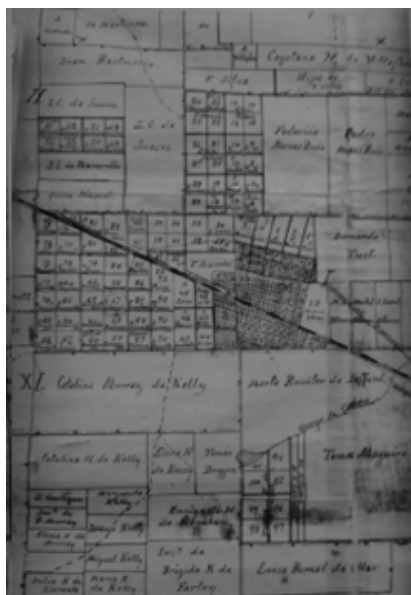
Juan Bartolomé
Cayetano M. de Villafañe
F. Silva
IX
S. C. de Suarez
S. C. de Suarez
J. J. de Mansilla
Pedro Manuel
Federico Alvarez Rosa
Pedro Alvarez Rosa
Bernardo Real
XI
Catalina Ramos de Kelly
Martín Rosales de Sanford
Tomas Maguire
Catalina H. de Kelly
Luisa N. de Bavio
Tomás Duggan
M. Kelly
Enrique N. de Barbara
Miguel Kelly
Suc. de Brigida K. de Farley
Lucia Bernal de Mar
Maria K. de Kelly
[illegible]